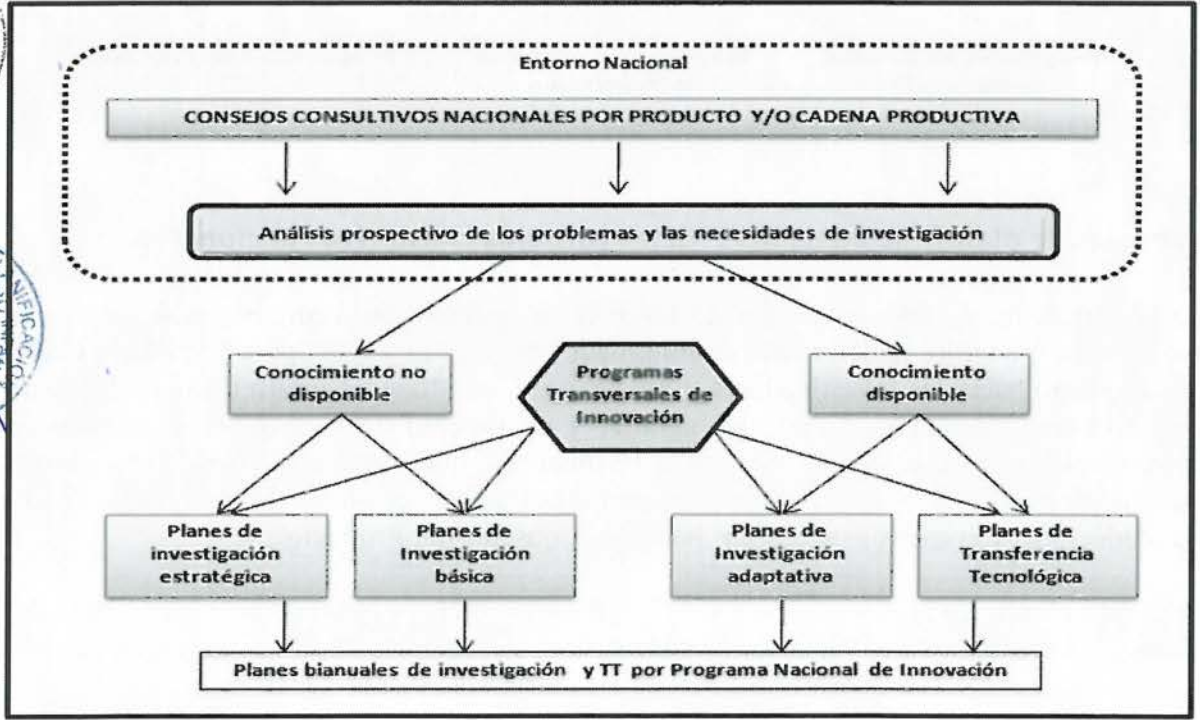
Entorno Nacional

CONSEJOS CONSULTIVOS NACIONALES POR PRODUCTO Y/O CADENA PRODUCTIVA

Análisis prospectivo de los problemas y las necesidades de investigación

Conocimiento no disponible

Programas Transversales de Innovación

Conocimiento disponible

Planes de investigación estratégica

Planes de Investigación básica

Planes de Investigación adaptativa

Planes de Transferencia Tecnológica

Planes bianuales de investigación y TT por Programa Nacional de Innovación

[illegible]NIFICACIO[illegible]